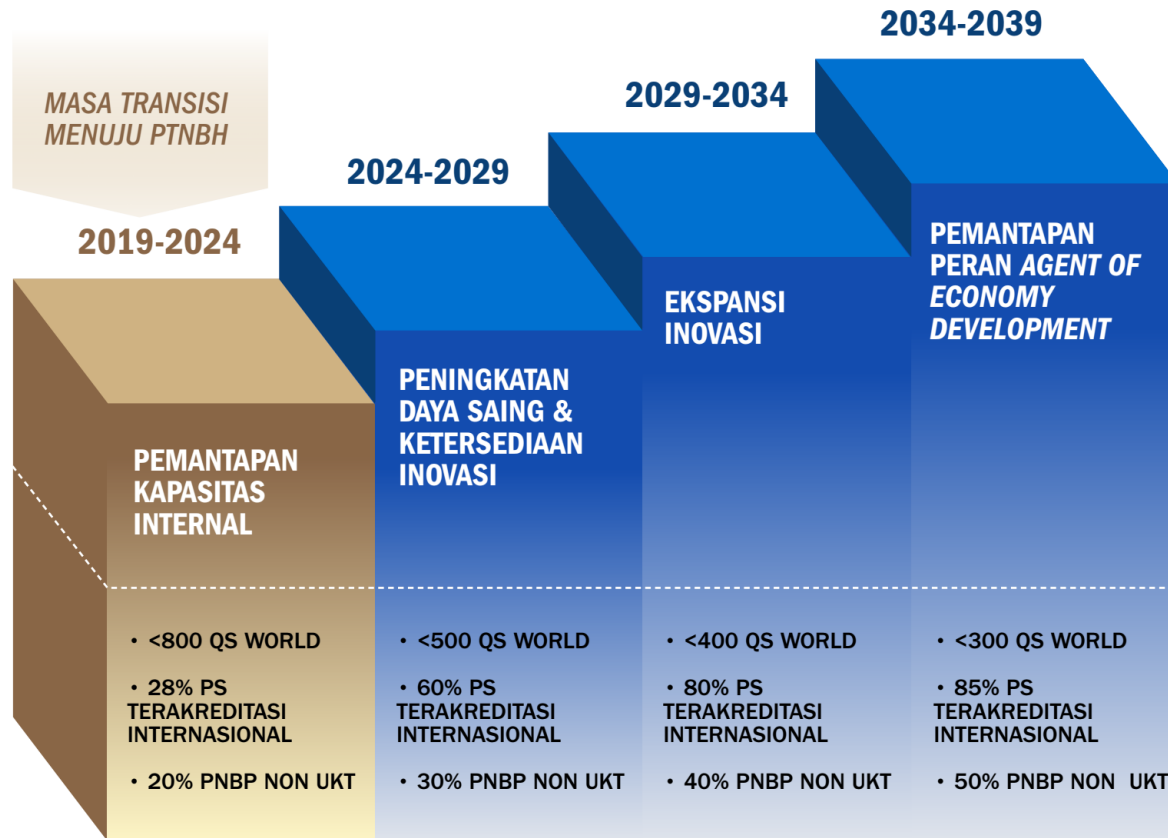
MASA TRANSISI MENUJU PTNBH

2034-2039

2029-2034

2024-2029

2019-2024

PEMANTAPAN KAPASITAS INTERNAL

PENINGKATAN DAYA SAING & KETERSEDIAAN INOVASI

EKSPANSI INOVASI

PEMANTAPAN PERAN *AGENT OF ECONOMY DEVELOPMENT*

• <800 QS WORLD
• 28% PS TERAKREDITASI INTERNASIONAL
• 20% PNBP NON UKT

• <500 QS WORLD
• 60% PS TERAKREDITASI INTERNASIONAL
• 30% PNBP NON UKT

• <400 QS WORLD
• 80% PS TERAKREDITASI INTERNASIONAL
• 40% PNBP NON UKT

• <300 QS WORLD
• 85% PS TERAKREDITASI INTERNASIONAL
• 50% PNBP NON UKT